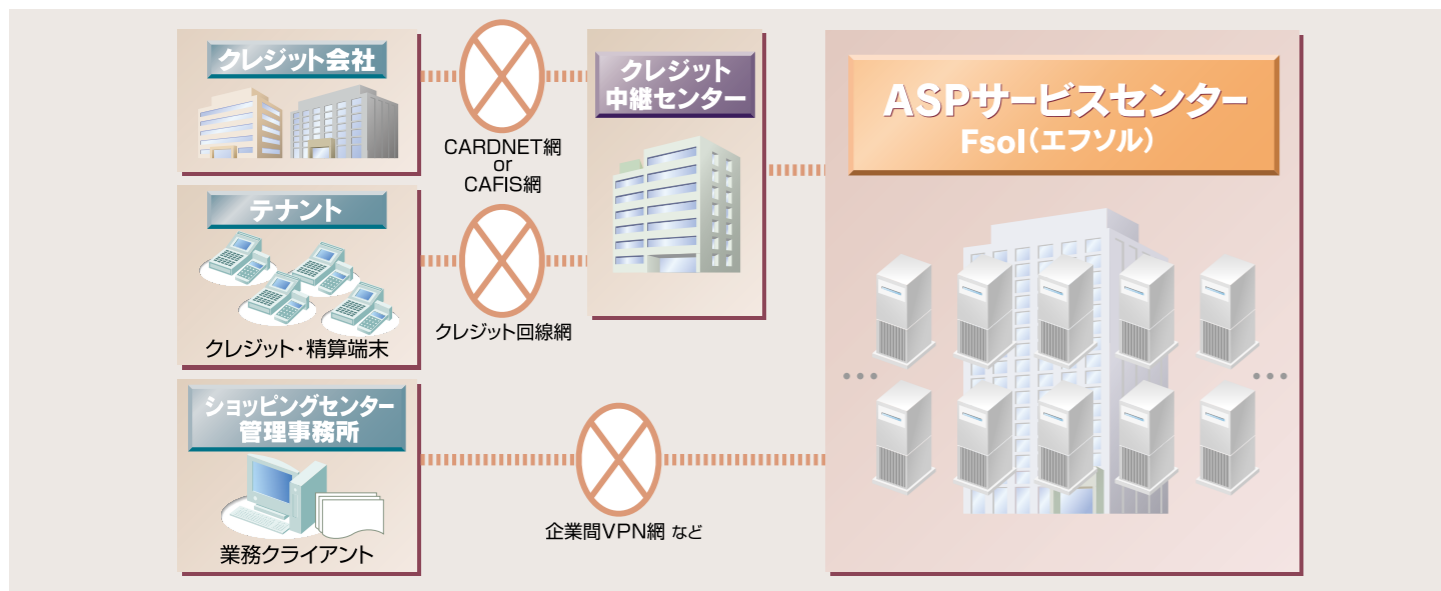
クレジット会社

CARDNET網
or
CAFIS網

クレジット
中継センター

ASPサービスセンター
Fsol（エフソル）

テナント

クレジット・精算端末

クレジット回線網

ショッピングセンター
管理事務所

業務クライアント

企業間VPN網 など